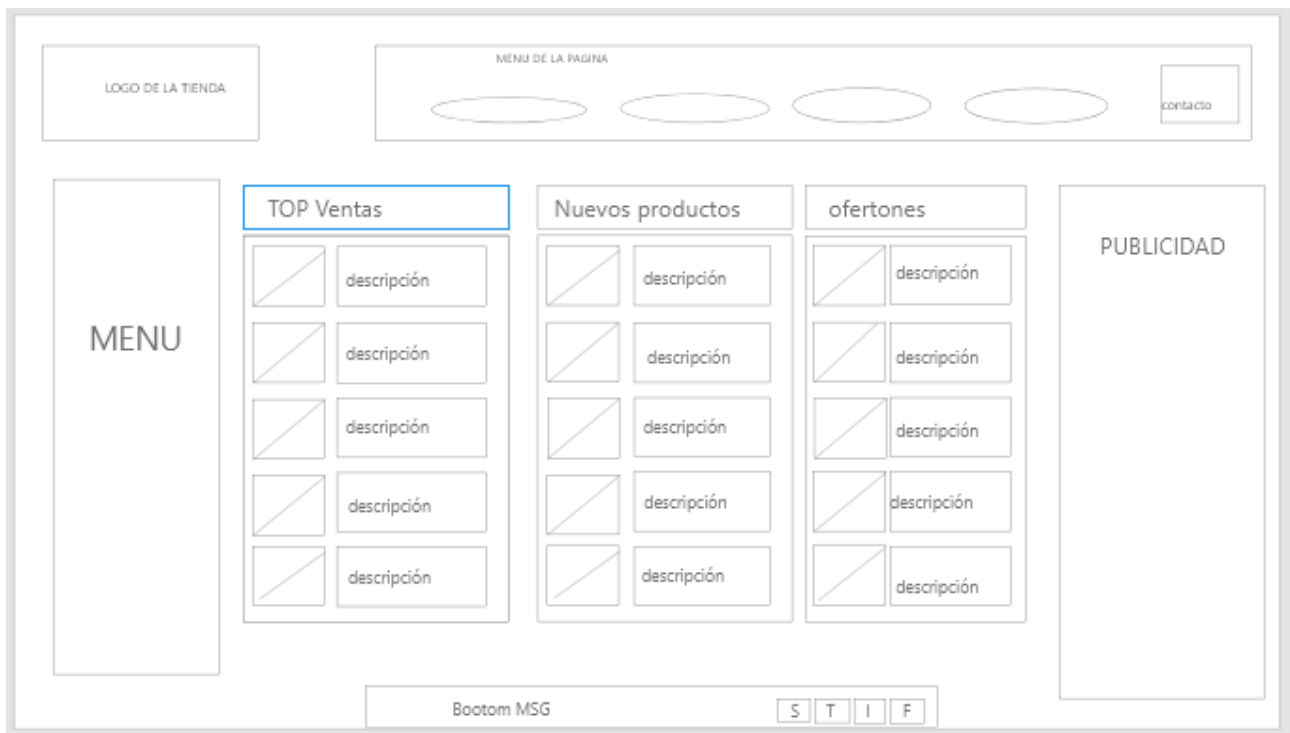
LOGO DE LA TIENDA

MENU DE LA PAGINA

contacto

MENU

TOP Ventas

descripción

descripción

descripción

descripción

descripción

Nuevos productos

descripción

descripción

descripción

descripción

descripción

ofertones

descripción

descripción

descripción

descripción

descripción

PUBLICIDAD

Bootom MSG

S T I F